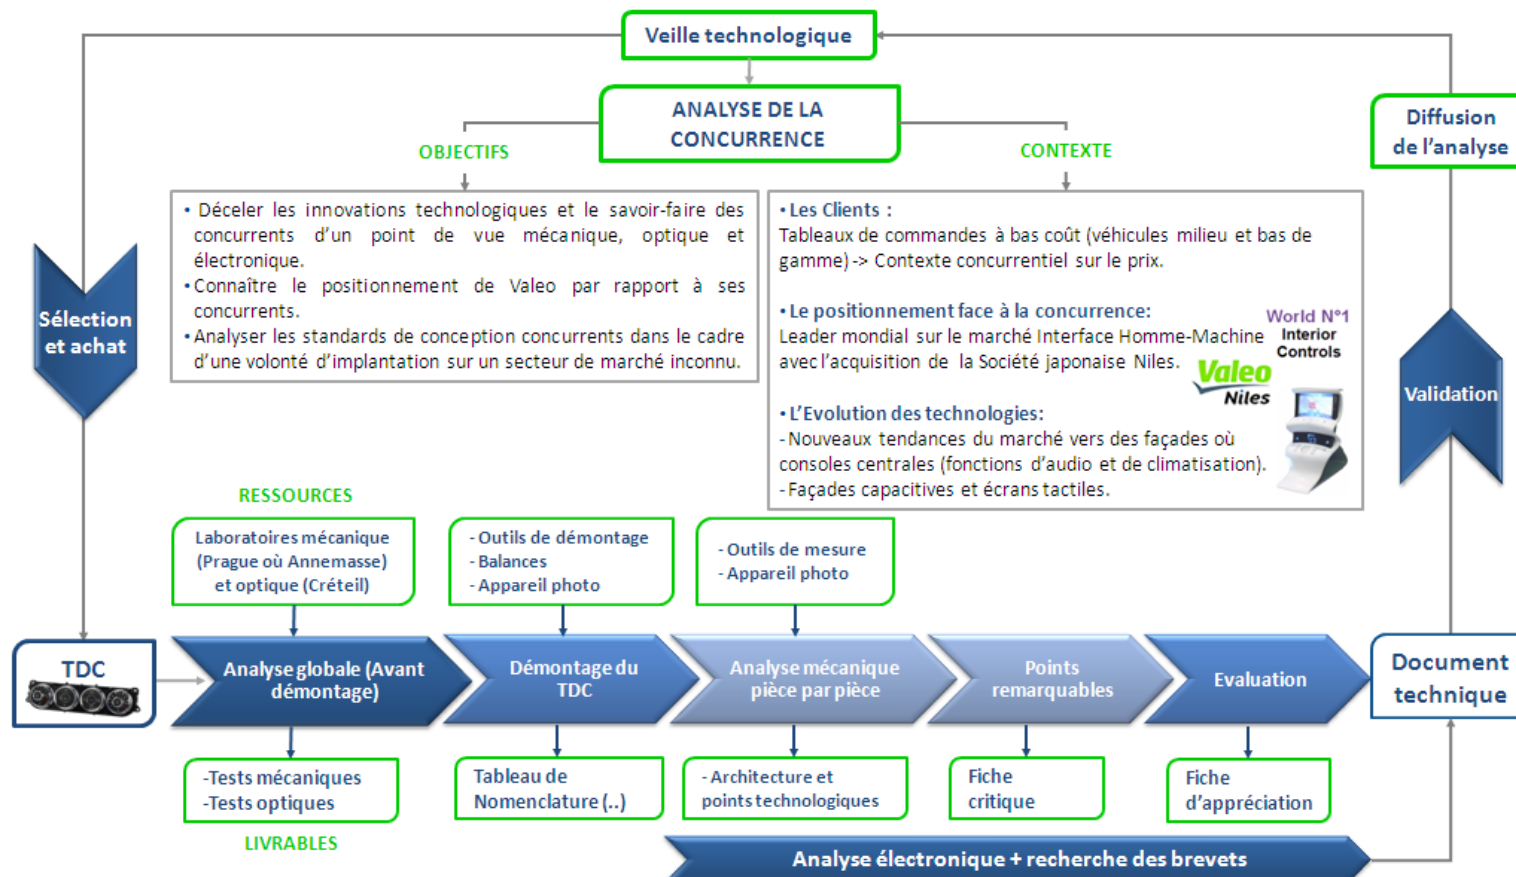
Veille technologique

ANALYSE DE LA CONCURRENCE

OBJECTIFS

CONTEXTE

Diffusion de l'analyse

Sélection et achat

• Déceler les innovations technologiques et le savoir-faire des concurrents d'un point de vue mécanique, optique et électronique.
• Connaître le positionnement de Valeo par rapport à ses concurrents.
• Analyser les standards de conception concurrents dans le cadre d'une volonté d'implantation sur un secteur de marché inconnu.

• Les Clients :
Tableaux de commandes à bas coût (véhicules milieu et bas de gamme) -> Contexte concurrentiel sur le prix.

• Le positionnement face à la concurrence:
Leader mondial sur le marché Interface Homme-Machine avec l'acquisition de la Société japonaise Niles.

World N°1
Interior Controls
Valeo
Niles

• L'Evolution des technologies:
- Nouveaux tendances du marché vers des façades où consoles centrales (fonctions d'audio et de climatisation).
- Façades capacitives et écrans tactiles.

Validation

RESSOURCES

Laboratoires mécanique (Prague où Annemasse) et optique (Créteil)

- Outils de démontage
- Balances
- Appareil photo

- Outils de mesure
- Appareil photo

TDC

Analyse globale (Avant démontage)

Démontage du TDC

Analyse mécanique pièce par pièce

Points remarquables

Evaluation

Document technique

-Tests mécaniques
-Tests optiques

LIVRABLES

Tableau de Nomenclature (..)

- Architecture et points technologiques

Fiche critique

Fiche d'appréciation

Analyse électronique + recherche des brevets